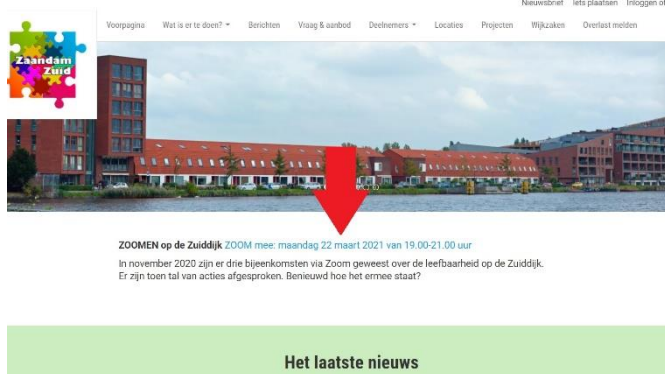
Nieuwsbrief Iets plaatsen Inloggen of

Zaandam Zuid

Voorpagina Wat is er te doen? Berichten Vraag & aanbod Deelnemers Locaties Projecten Wijkzaken Overlast melden

ZOOMEN op de Zuiddijk ZOOM mee: maandag 22 maart 2021 van 19.00-21.00 uur

In november 2020 zijn er drie bijeenkomsten via Zoom geweest over de leefbaarheid op de Zuiddijk. Er zijn toen tal van acties afgesproken. Benieuwd hoe het ermee staat?

Het laatste nieuws